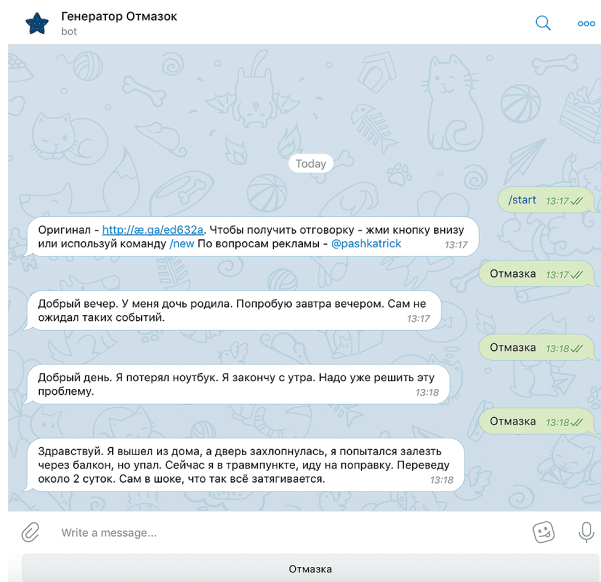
Генератор Отмазок
bot

Today

/start 13:17

Оригинал - http://æ.ga/ed632a. Чтобы получить отговорку - жми кнопку внизу или используй команду /new По вопросам рекламы - @pashkatrick 13:17

Отмазка 13:17

Добрый вечер. У меня дочь родила. Попробую завтра вечером. Сам не ожидал таких событий. 13:17

Отмазка 13:18

Добрый день. Я потерял ноутбук. Я закончу с утра. Надо уже решить эту проблему. 13:18

Отмазка 13:18

Здравствуй. Я вышел из дома, а дверь захлопнулась, я попытался залезть через балкон, но упал. Сейчас я в травмпункте, иду на поправку. Переведу около 2 суток. Сам в шоке, что так всё затягивается. 13:18

Write a message...

Отмазка